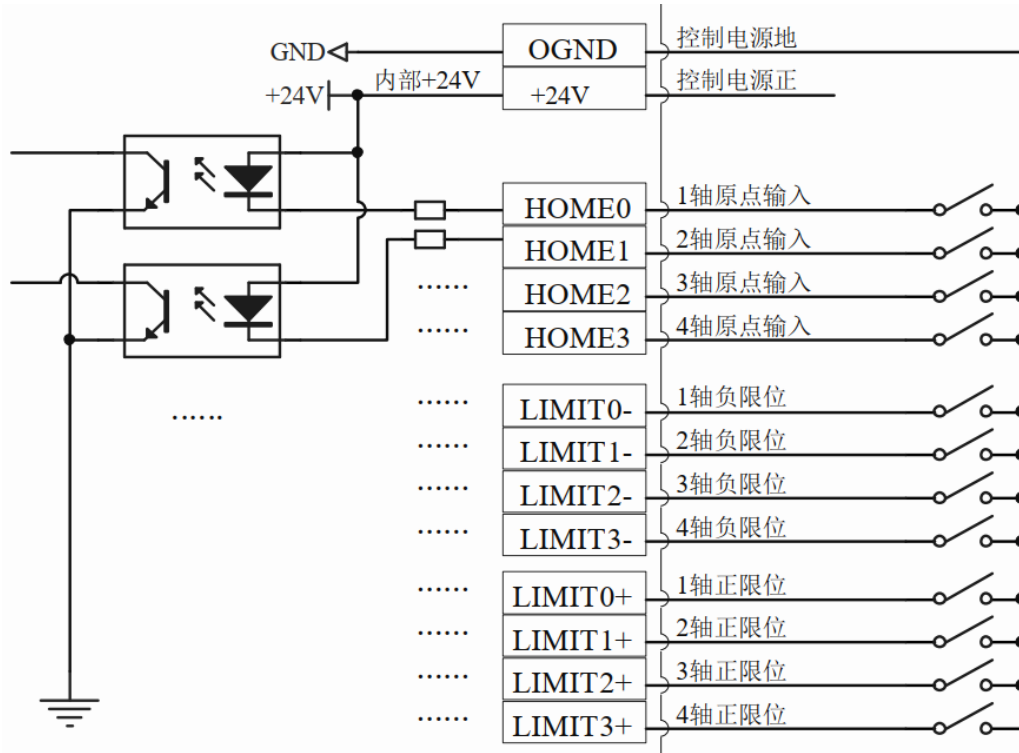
GND
OGND
控制电源地
+24V
内部+24V
+24V
控制电源正
HOME0
1轴原点输入
HOME1
2轴原点输入
……
HOME2
3轴原点输入
……
HOME3
4轴原点输入
……
……
LIMIT0-
1轴负限位
……
LIMIT1-
2轴负限位
……
LIMIT2-
3轴负限位
……
LIMIT3-
4轴负限位
……
LIMIT0+
1轴正限位
……
LIMIT1+
2轴正限位
……
LIMIT2+
3轴正限位
……
LIMIT3+
4轴正限位